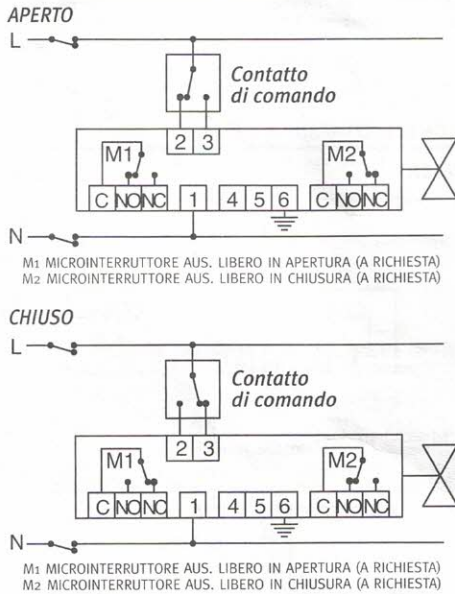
APERTO

L

Contatto di comando

2 3

M1

M2

C NO NC 1 4 5 6 C NO NC

N

M1 MICROINTERRUTTORE AUS. LIBERO IN APERTURA (A RICHIESTA)
M2 MICROINTERRUTTORE AUS. LIBERO IN CHIUSURA (A RICHIESTA)

CHIUSO

L

Contatto di comando

2 3

M1

M2

C NO NC 1 4 5 6 C NO NC

N

M1 MICROINTERRUTTORE AUS. LIBERO IN APERTURA (A RICHIESTA)
M2 MICROINTERRUTTORE AUS. LIBERO IN CHIUSURA (A RICHIESTA)